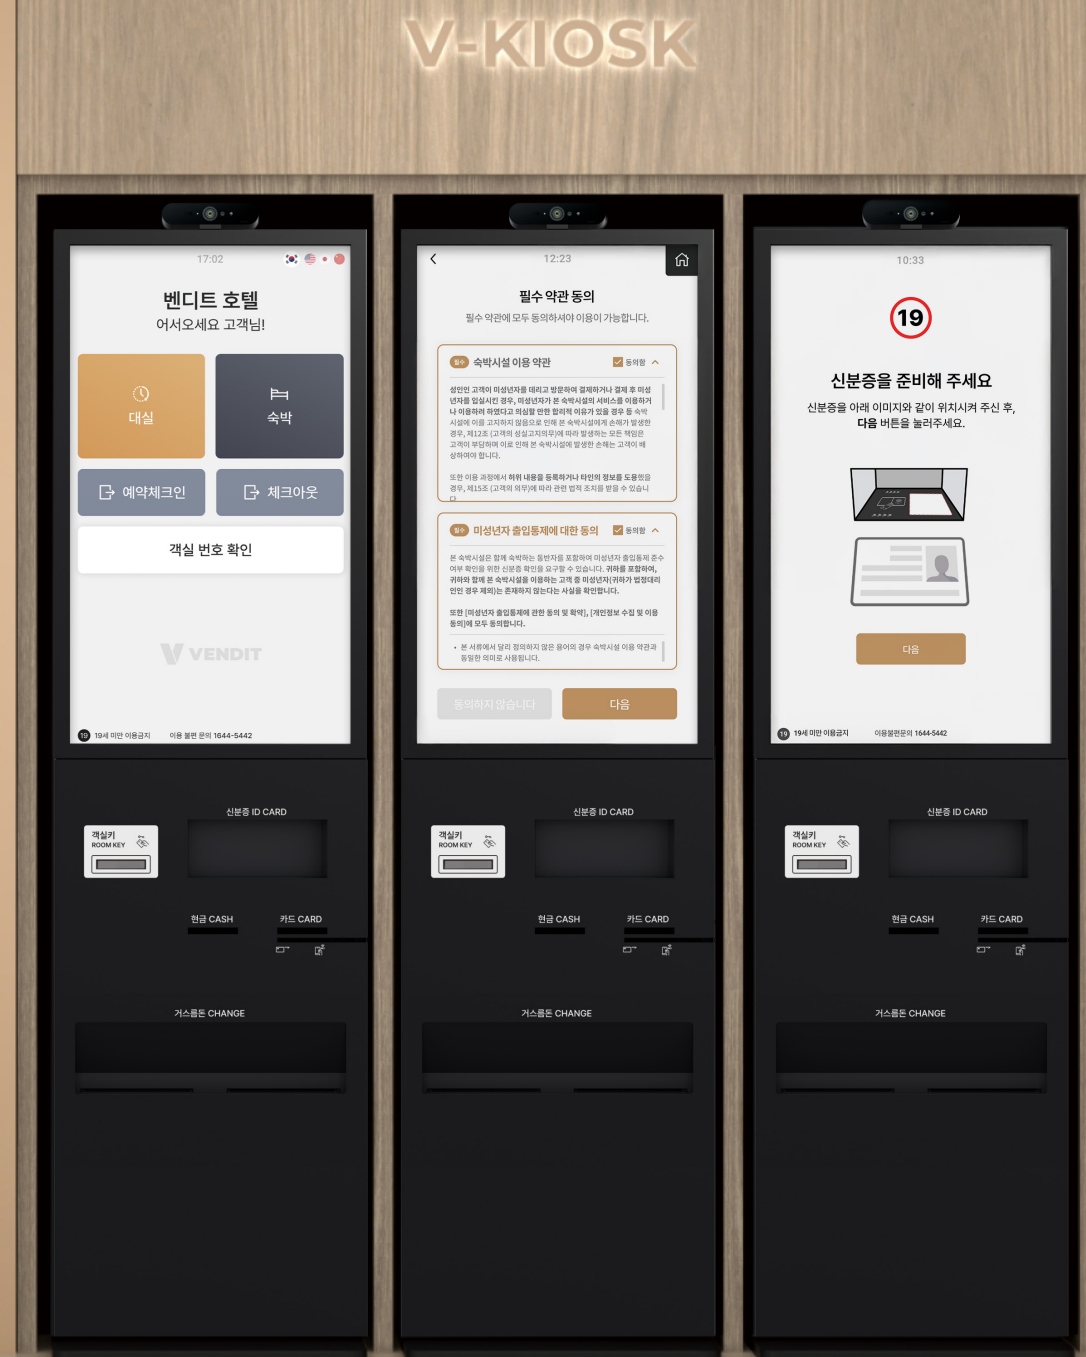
V-KIOSK

17:02

벤디트 호텔
어서오세요 고객님!

대실

숙박

예약체크인

체크아웃

객실 번호 확인

VENDIT

19 19세 미만 이용금지 이용 불편 문의 1644-5442

12:23

필수 약관 동의
필수 약관에 모두 동의하셔야 이용이 가능합니다.

필수 숙박시설 이용 약관 동의함

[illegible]

필수 미성년자 출입통제에 대한 동의 동의함

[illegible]

동의하지 않습니다

다음

10:33

19

신분증을 준비해 주세요
신분증을 아래 이미지와 같이 위치시켜 주신 후, 다음 버튼을 눌러주세요.

다음

19 19세 미만 이용금지 이용불편문의 1644-5442

객실키 ROOM KEY

신분증 ID CARD

현금 CASH

카드 CARD

거스름돈 CHANGE

객실키 ROOM KEY

신분증 ID CARD

현금 CASH

카드 CARD

거스름돈 CHANGE

객실키 ROOM KEY

신분증 ID CARD

현금 CASH

카드 CARD

거스름돈 CHANGE